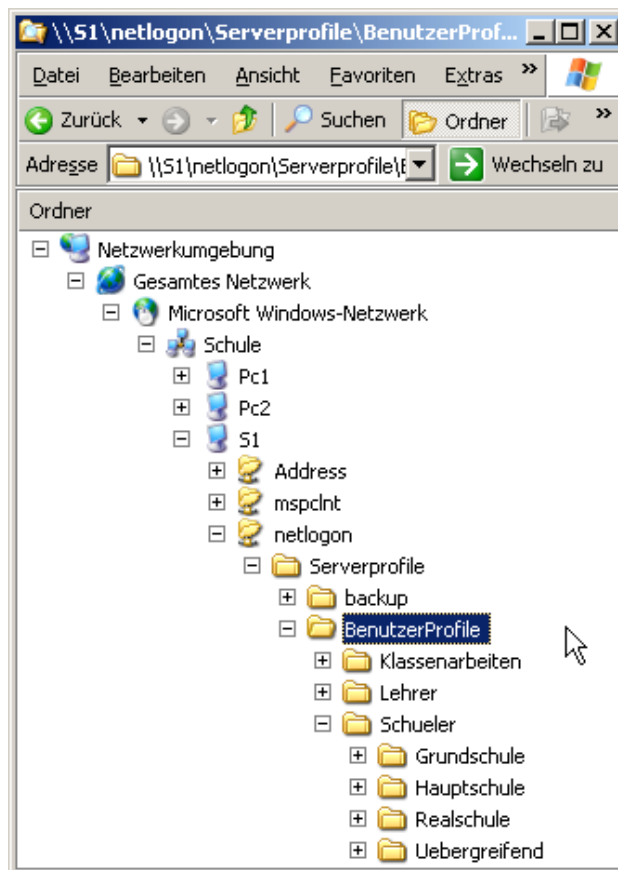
\\S1\netlogon\Serverprofile\BenutzerProf...

Datei Bearbeiten Ansicht Favoriten Extras »

Zurück Suchen Ordner »

Adresse \\S1\netlogon\Serverprofile\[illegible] Wechseln zu

Ordner

Netzwerkumgebung
Gesamtes Netzwerk
Microsoft Windows-Netzwerk
Schule
Pc1
Pc2
S1
Address
mspclnt
netlogon
Serverprofile
backup
BenutzerProfile
Klassenarbeiten
Lehrer
Schueler
Grundschule
Hauptschule
Realschule
Uebergreifend